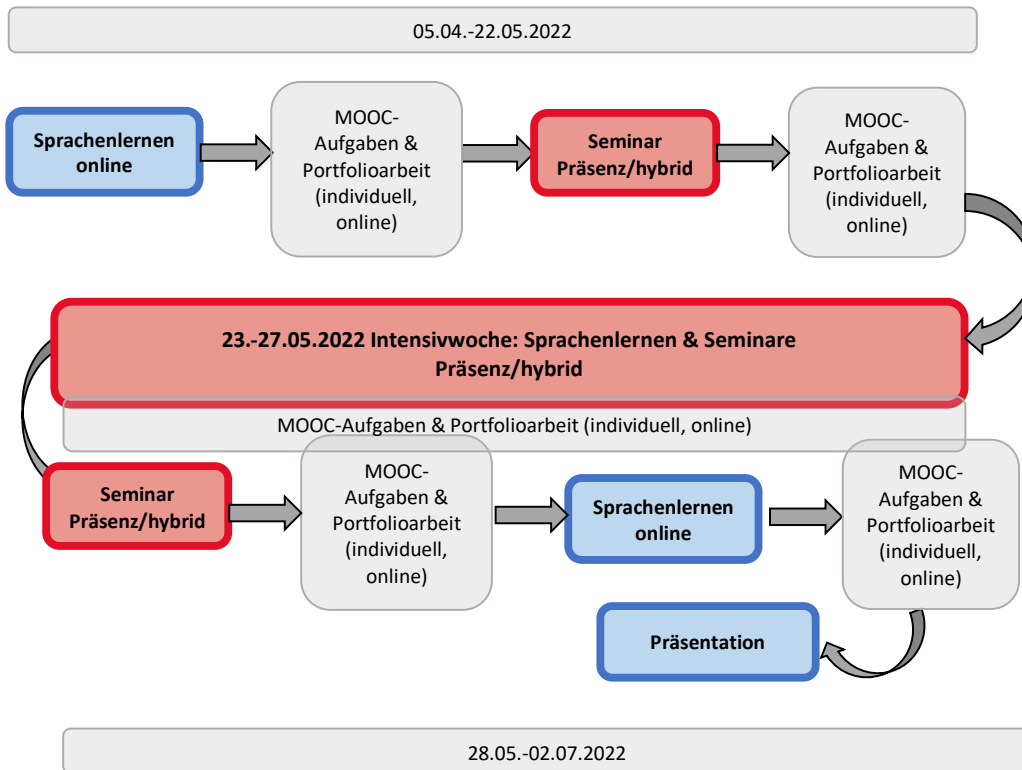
05.04.-22.05.2022

Sprachenlernen online

MOOC-Aufgaben & Portfolioarbeit (individuell, online)

Seminar Präsenz/hybrid

MOOC-Aufgaben & Portfolioarbeit (individuell, online)

23.-27.05.2022 Intensivwoche: Sprachenlernen & Seminare Präsenz/hybrid

MOOC-Aufgaben & Portfolioarbeit (individuell, online)

Seminar Präsenz/hybrid

MOOC-Aufgaben & Portfolioarbeit (individuell, online)

Sprachenlernen online

MOOC-Aufgaben & Portfolioarbeit (individuell, online)

Präsentation

28.05.-02.07.2022